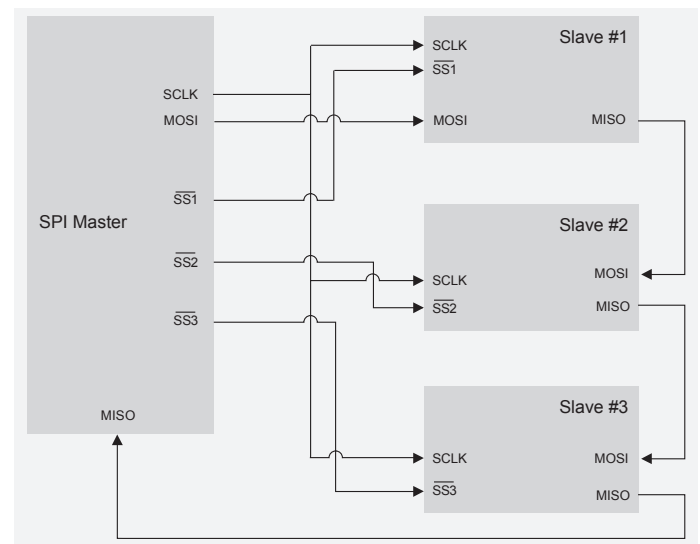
SPI Master

SCLK
MOSI
$\overline{SS1}$
$\overline{SS2}$
$\overline{SS3}$
MISO

Slave #1
SCLK
$\overline{SS1}$
MOSI
MISO

Slave #2
SCLK
$\overline{SS2}$
MOSI
MISO

Slave #3
SCLK
$\overline{SS3}$
MOSI
MISO